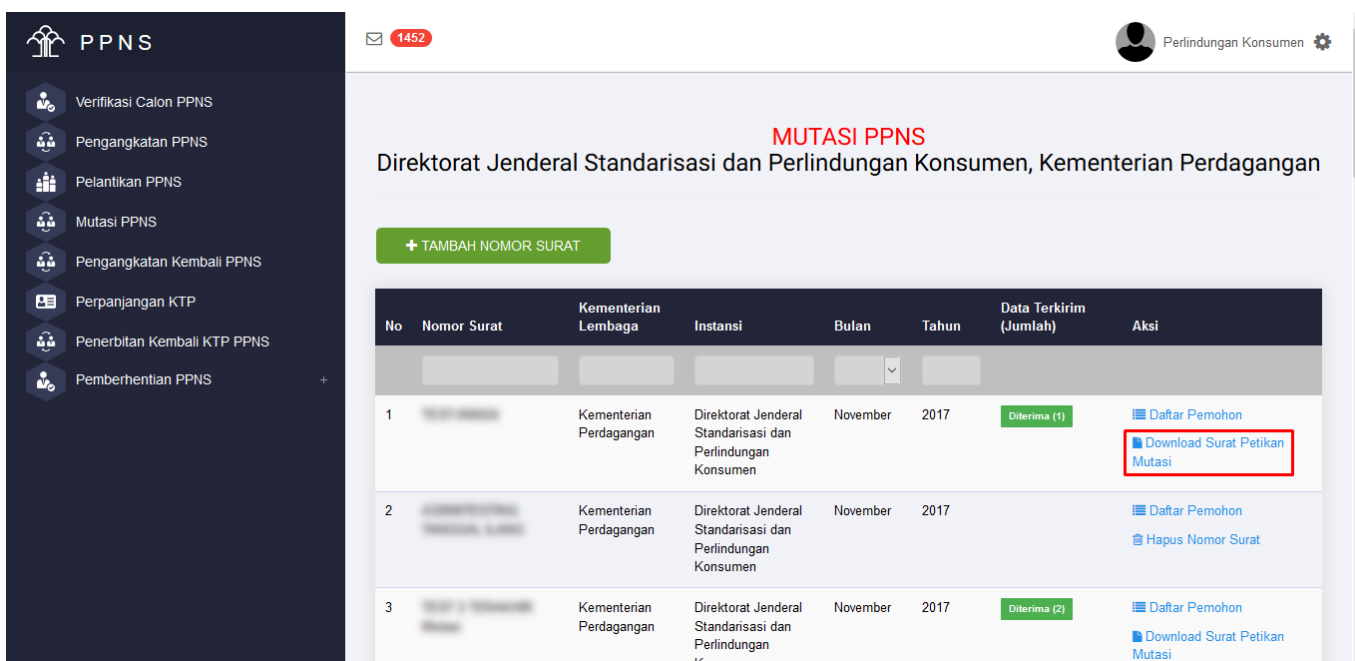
PPNS

Verifikasi Calon PPNS
Pengangkatan PPNS
Pelantikan PPNS
Mutasi PPNS
Pengangkatan Kembali PPNS
Perpanjangan KTP
Penerbitan Kembali KTP PPNS
Pemberhentian PPNS +

1452

Perlindungan Konsumen

MUTASI PPNS
Direktorat Jenderal Standarisasi dan Perlindungan Konsumen, Kementerian Perdagangan

+ TAMBAH NOMOR SURAT

| No | Nomor Surat | Kementerian Lembaga | Instansi | Bulan | Tahun | Data Terkirim (Jumlah) | Aksi |
|---|---|---|---|---|---|---|---|
| | | | | | | | |
| 1 | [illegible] | Kementerian Perdagangan | Direktorat Jenderal Standarisasi dan Perlindungan Konsumen | November | 2017 | Diterima (1) | Daftar Pemohon Download Surat Petikan Mutasi |
| 2 | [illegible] | Kementerian Perdagangan | Direktorat Jenderal Standarisasi dan Perlindungan Konsumen | November | 2017 | | Daftar Pemohon Hapus Nomor Surat |
| 3 | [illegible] | Kementerian Perdagangan | Direktorat Jenderal Standarisasi dan Perlindungan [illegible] | November | 2017 | Diterima (2) | Daftar Pemohon Download Surat Petikan Mutasi |